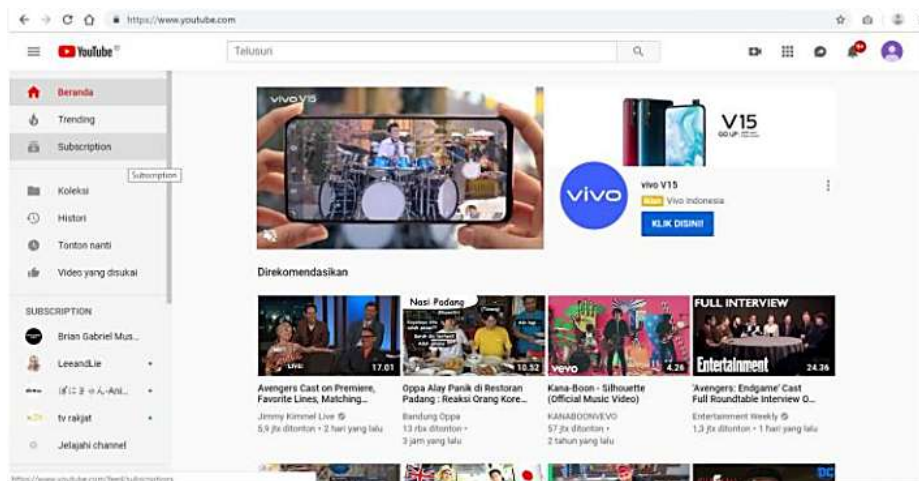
https://www.youtube.com

YouTube

Telusuri

Beranda

Trending

Subscription

Subscription

Koleksi

Histori

Tonton nanti

Video yang disukai

SUBSCRIPTION

Brian Gabriel Mus...

LeeandLie

ぼにまゅん-Ani...

tv rakjat

Jelajahi channel

vivo V15

V15

vivo

vivo V15

Iklan Vivo Indonesia

KLIK DISINI!

Direkomendasikan

17.01

Avengers Cast on Premiere, Favorite Lines, Matching...

Jimmy Kimmel Live
5,9 jt ditonton • 2 hari yang lalu

Nasi Padang

10.52

Oppa Alay Panik di Restoran Padang : Reaksi Orang Kore...

Bandung Oppa
13 rb ditonton •
3 jam yang lalu

vevo

4.26

Kana-Boon - Silhouette (Official Music Video)

KANABOONVEVO
57 jt ditonton •
2 tahun yang lalu

FULL INTERVIEW

Entertainment

24.36

'Avengers: Endgame' Cast Full Roundtable Interview O...

Entertainment Weekly
1,3 jt ditonton • 1 hari yang lalu

https://www.youtube.com/feed/subscriptions